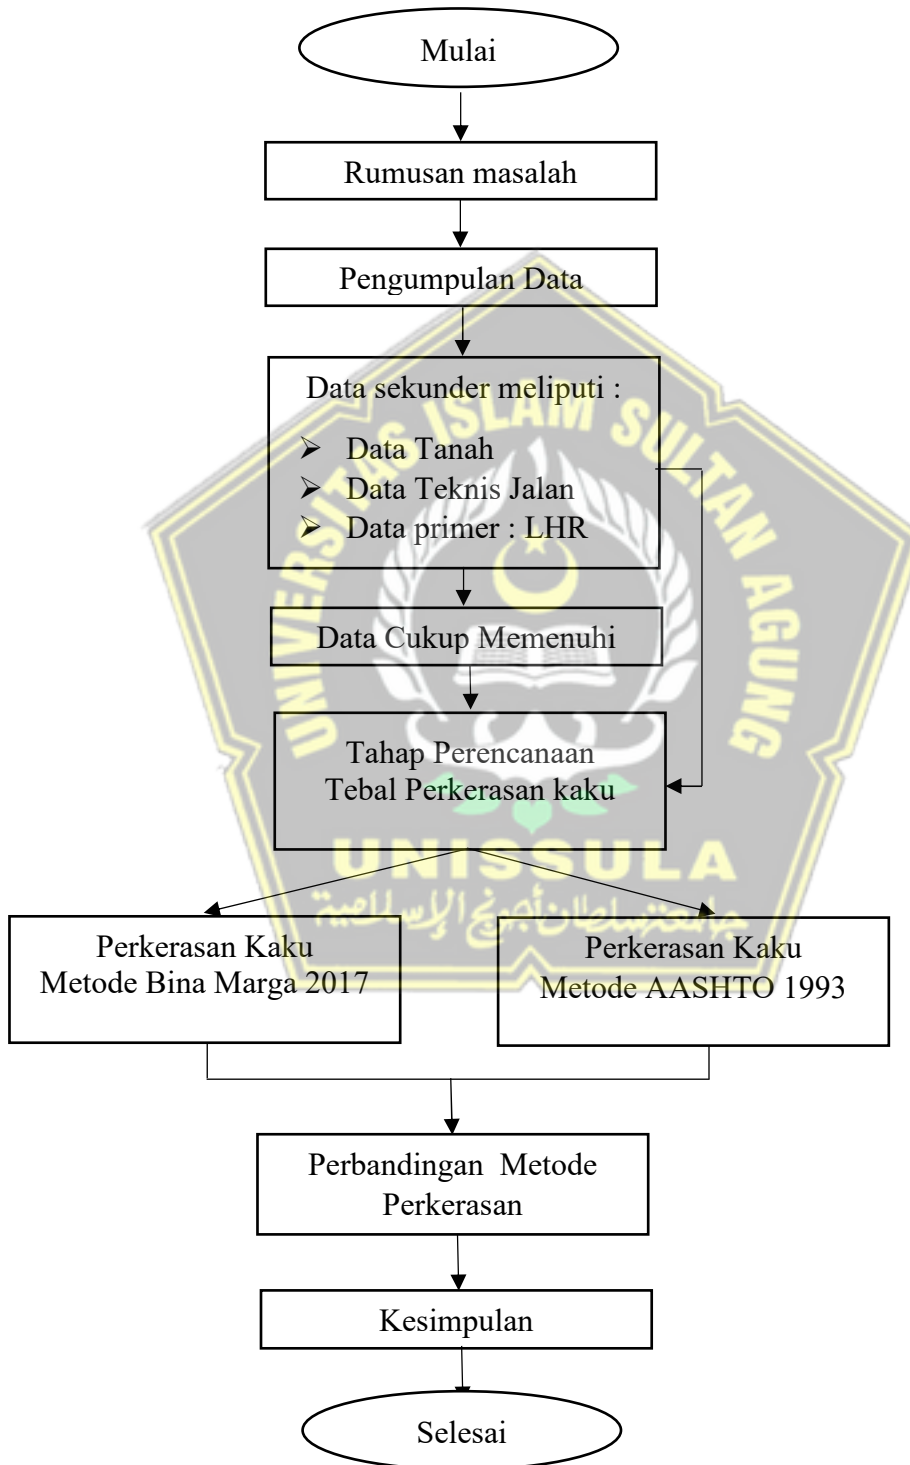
Mulai

Rumusan masalah

Pengumpulan Data

Data sekunder meliputi :
- Data Tanah
- Data Teknis Jalan
- Data primer : LHR

Data Cukup Memenuhi

Tahap Perencanaan Tebal Perkerasan kaku

Perkerasan Kaku Metode Bina Marga 2017

Perkerasan Kaku Metode AASHTO 1993

Perbandingan Metode Perkerasan

Kesimpulan

Selesai

UNIVERSITAS ISLAM SULTAN AGUNG
UNISSULA
جامعة سلطان أجونج الإسلامية